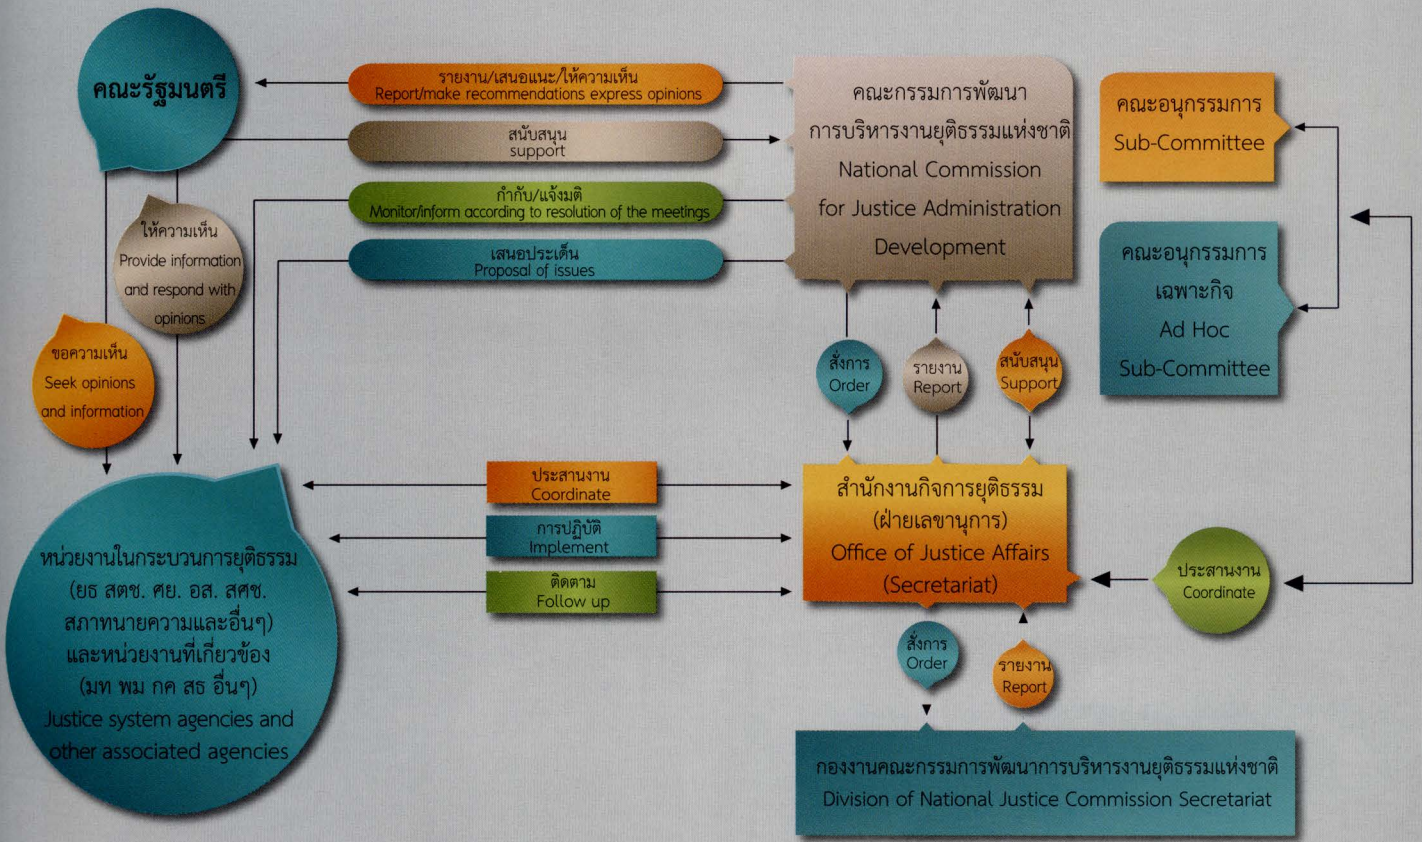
คณะรัฐมนตรี

รายงาน/เสนอแนะ/ให้ความเห็น
Report/make recommendations express opinions

สนับสนุน
support

กำกับ/แจ้งมติ
Monitor/inform according to resolution of the meetings

เสนอประเด็น
Proposal of issues

คณะกรรมการพัฒนาการบริหารงานยุติธรรมแห่งชาติ
National Commission for Justice Administration Development

คณะอนุกรรมการ
Sub-Committee

คณะอนุกรรมการเฉพาะกิจ
Ad Hoc Sub-Committee

ให้ความเห็น
Provide information and respond with opinions

ขอความเห็น
Seek opinions and information

สั่งการ
Order

รายงาน
Report

สนับสนุน
Support

ประสานงาน
Coordinate

การปฏิบัติ
Implement

ติดตาม
Follow up

หน่วยงานในกระบวนการยุติธรรม (ยธ สตช. ศย. อส. สศช. สภาทนายความและอื่นๆ) และหน่วยงานที่เกี่ยวข้อง (มท พม กค สธ อื่นๆ)
Justice system agencies and other associated agencies

สำนักงานกิจการยุติธรรม (ฝ่ายเลขานุการ)
Office of Justice Affairs (Secretariat)

ประสานงาน
Coordinate

สั่งการ
Order

รายงาน
Report

กองงานคณะกรรมการพัฒนาการบริหารงานยุติธรรมแห่งชาติ
Division of National Justice Commission Secretariat